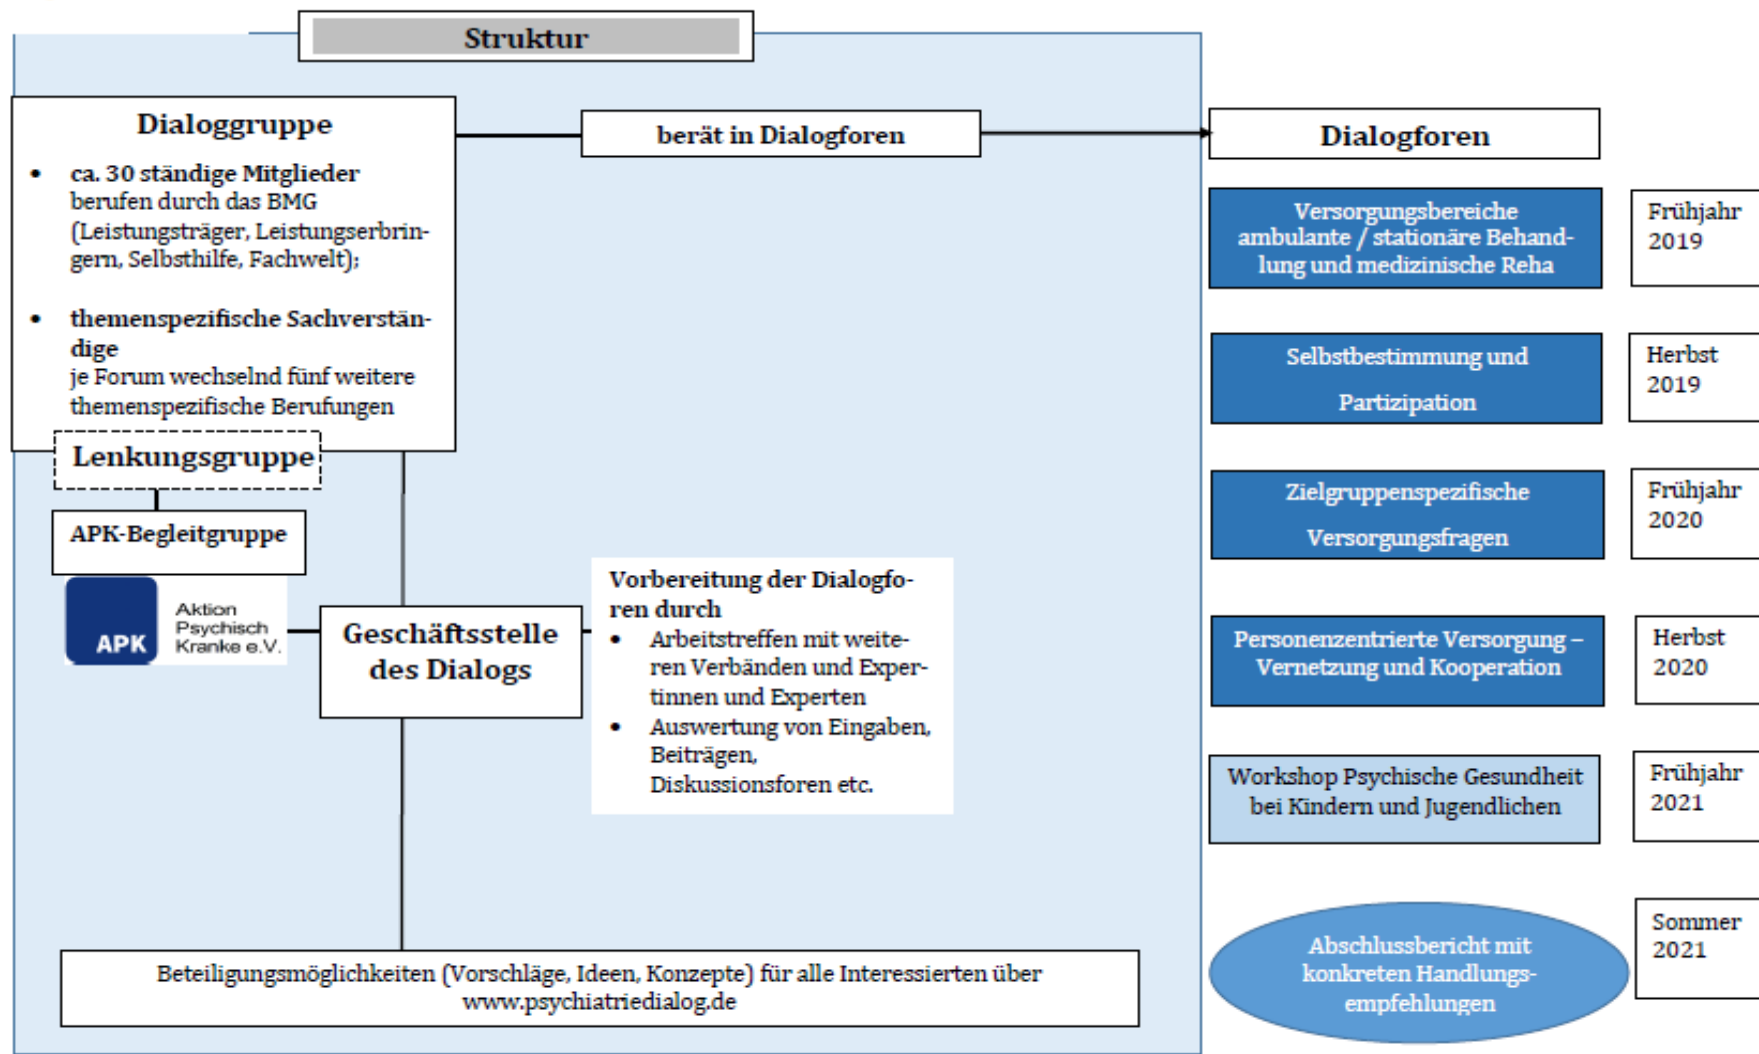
Struktur

Dialoggruppe

- ca. 30 ständige Mitglieder berufen durch das BMG (Leistungsträger, Leistungserbringern, Selbsthilfe, Fachwelt);
- themenspezifische Sachverständige je Forum wechselnd fünf weitere themenspezifische Berufungen

Lenkungsgruppe

APK-Begleitgruppe

APK Aktion Psychisch Kranke e.V.

berät in Dialogforen

Geschäftsstelle des Dialogs

Vorbereitung der Dialogforen durch
- Arbeitstreffen mit weiteren Verbänden und Expertinnen und Experten
- Auswertung von Eingaben, Beiträgen, Diskussionsforen etc.

Beteiligungsmöglichkeiten (Vorschläge, Ideen, Konzepte) für alle Interessierten über www.psychiatriedialog.de

Dialogforen

Versorgungsbereiche ambulante / stationäre Behandlung und medizinische Reha

Frühjahr 2019

Selbstbestimmung und Partizipation

Herbst 2019

Zielgruppenspezifische Versorgungsfragen

Frühjahr 2020

Personenzentrierte Versorgung – Vernetzung und Kooperation

Herbst 2020

Workshop Psychische Gesundheit bei Kindern und Jugendlichen

Frühjahr 2021

Abschlussbericht mit konkreten Handlungsempfehlungen

Sommer 2021